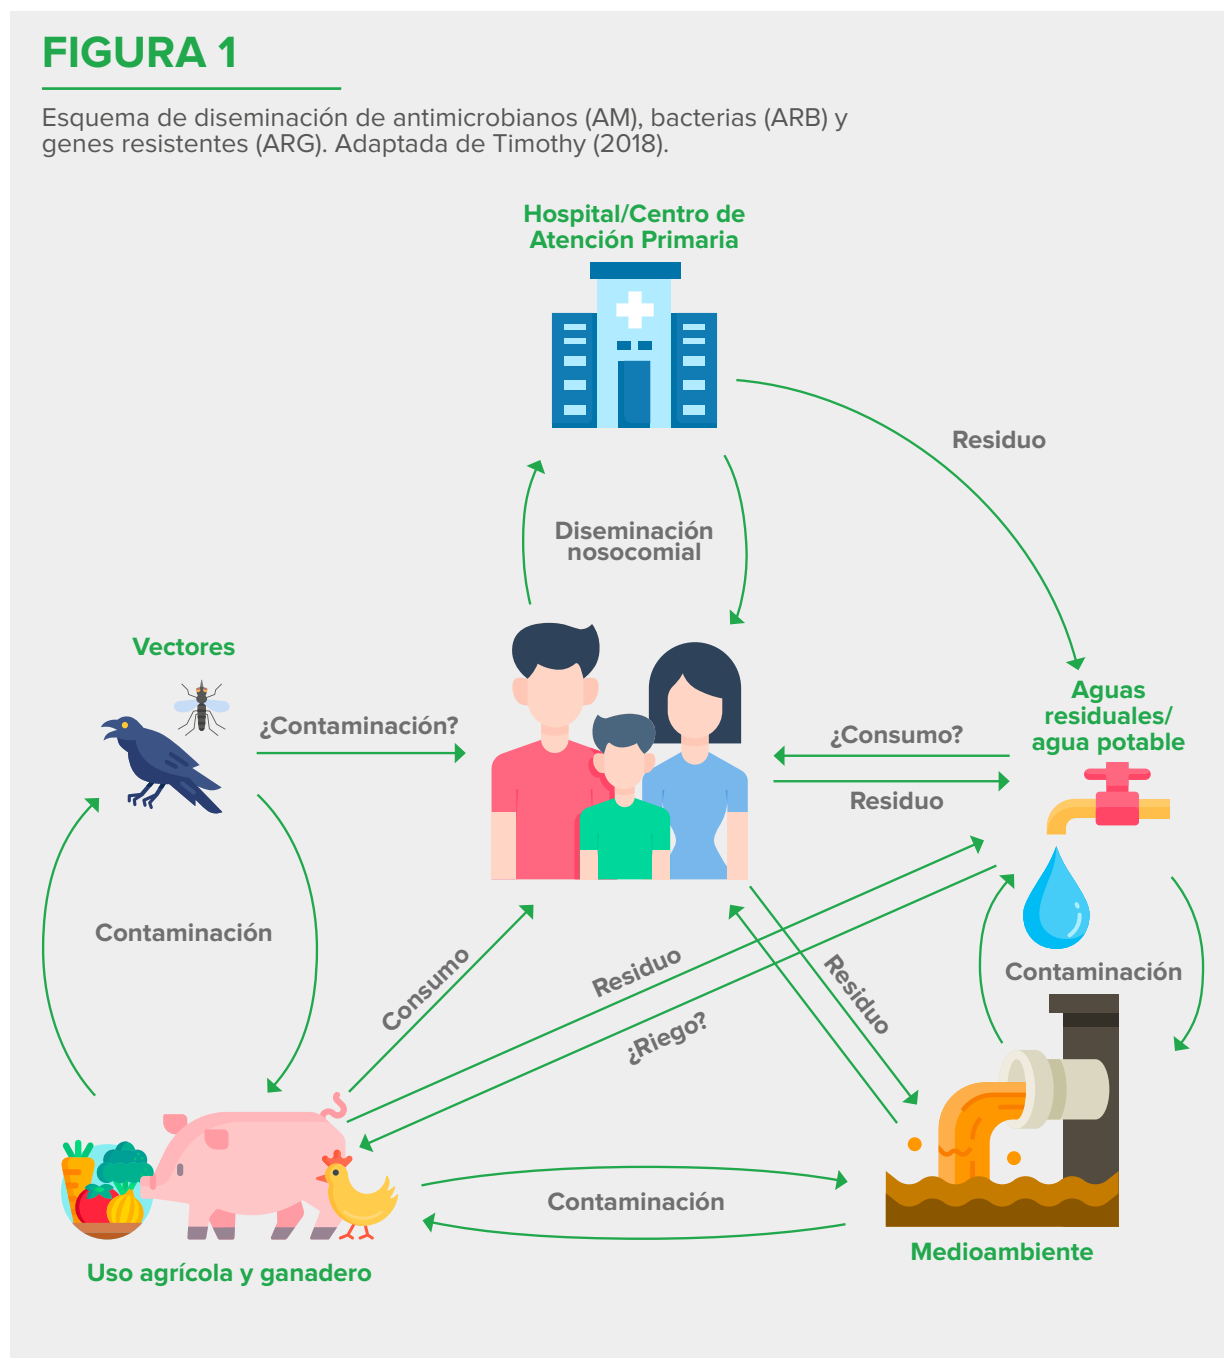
FIGURA 1

Esquema de diseminación de antimicrobianos (AM), bacterias (ARB) y genes resistentes (ARG). Adaptada de Timothy (2018).

Hospital/Centro de Atención Primaria

Residuo

Diseminación nosocomial

Vectores

¿Contaminación?

Aguas residuales/ agua potable

¿Consumo?

Residuo

Contaminación

Consumo

Residuo

¿Riego?

Residuo

Contaminación

Contaminación

Uso agrícola y ganadero

Medioambiente